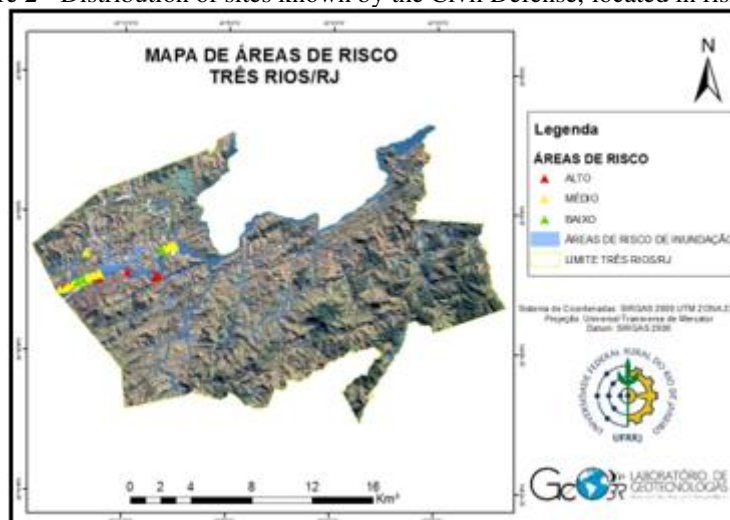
re 2 – Distribution of sites known by the Civil Defense, located in ris

MAPA DE ÁREAS DE RISCO
TRÊS RIOS/RJ

N

Legenda

ÁREAS DE RISCO

ALTO

MÉDIO

BAIXO

ÁREAS DE RISCO DE INUNDAÇÃO

LIMITE TRÊS RIOS/RJ

Sistema de Coordenadas: SIRGAS 2000 UTM ZONA 23
Projeção: Universal Transversa de Mercator
Datum: SIRGAS 2000

UNIVERSIDADE FEDERAL RURAL DO RIO DE JANEIRO

UFRRJ

GeO3R LABORATÓRIO DE GEOTECNOLOGIAS

0 2 4 8 12 16 Km